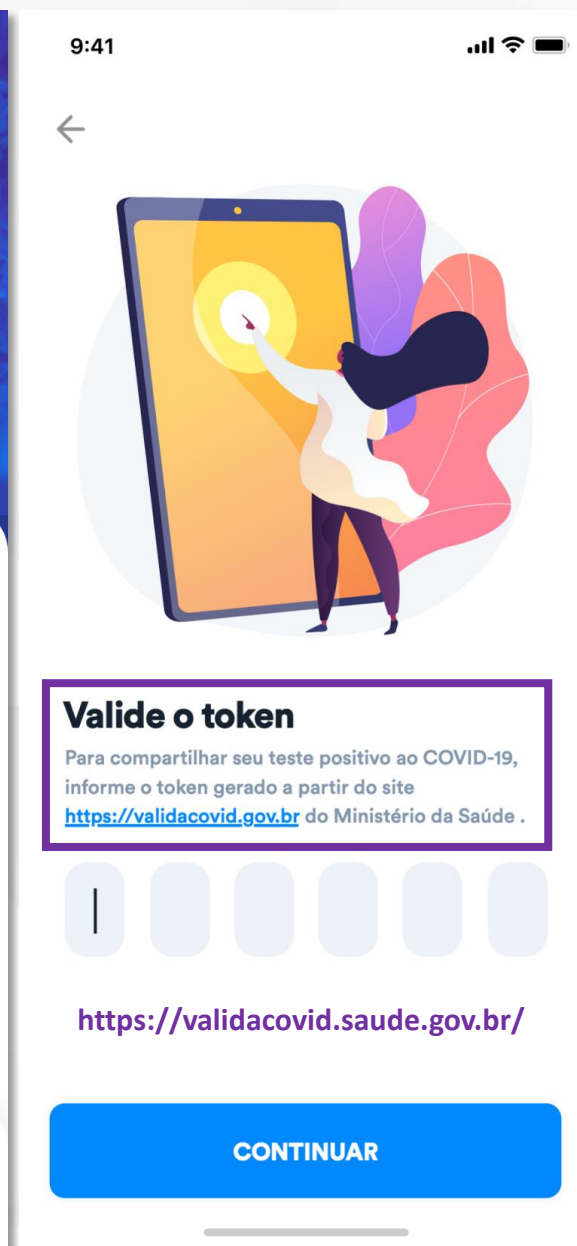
9:41

Valide o token

Para compartilhar seu teste positivo ao COVID-19, informe o token gerado a partir do site https://validacovid.gov.br do Ministério da Saúde .

https://validacovid.saude.gov.br/

CONTINUAR